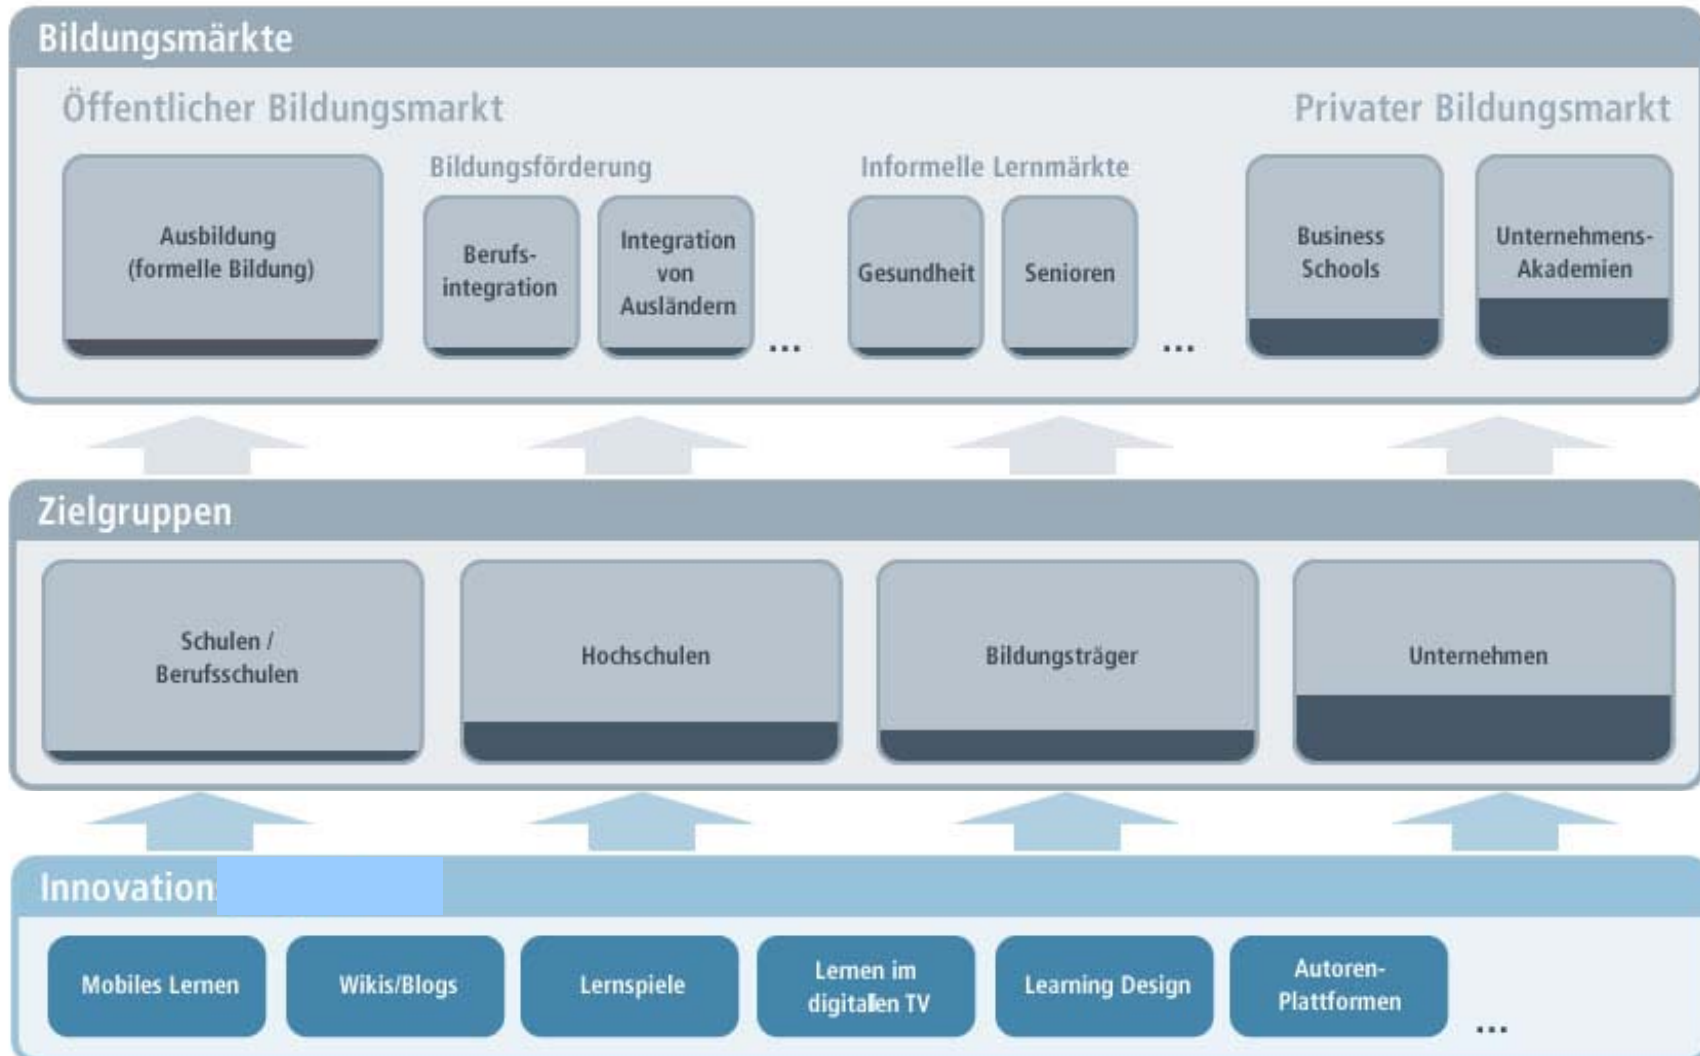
Bildungsmärkte

Öffentlicher Bildungsmarkt

Privater Bildungsmarkt

Ausbildung (formelle Bildung)

Bildungsförderung

Berufsintegration

Integration von Ausländern

...

Informelle Lernmärkte

Gesundheit

Senioren

...

Business Schools

Unternehmens-Akademien

Zielgruppen

Schulen / Berufsschulen

Hochschulen

Bildungsträger

Unternehmen

Innovation

Mobiles Lernen

Wikis/Blogs

Lernspiele

Lernen im digitalen TV

Learning Design

Autoren-Plattformen

...